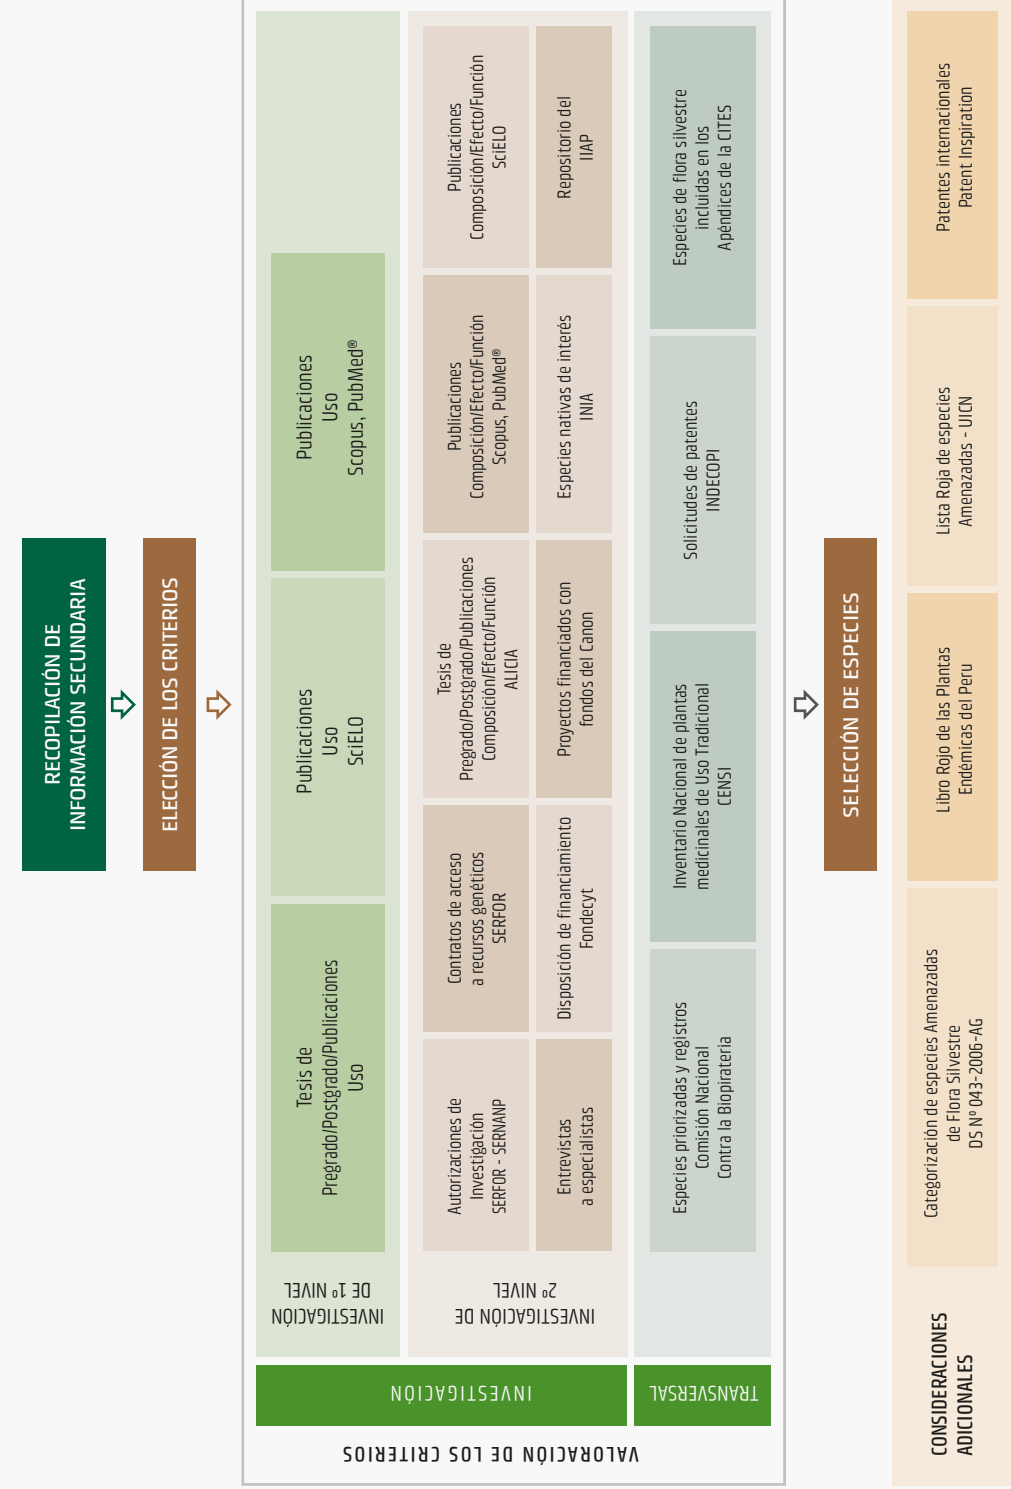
RECOPILACIÓN DE INFORMACIÓN SECUNDARIA

ELECCIÓN DE LOS CRITERIOS

VALORACIÓN DE LOS CRITERIOS

INVESTIGACIÓN

INVESTIGACIÓN DE 1º NIVEL

Tesis de Pregrado/Postgrado/Publicaciones Uso

Publicaciones Uso SciELO

Publicaciones Uso Scopus, PubMed®

INVESTIGACIÓN DE 2º NIVEL

Autorizaciones de Investigación SERFOR - SERNANP

Contratos de acceso a recursos genéticos SERFOR

Tesis de Pregrado/Postgrado/Publicaciones Composición/Efecto/Función ALICIA

Publicaciones Composición/Efecto/Función Scopus, PubMed®

Publicaciones Composición/Efecto/Función SciELO

Entrevistas a especialistas

Disposición de financiamiento Fondecyt

Proyectos financiados con fondos del Canon

Especies nativas de interés INIA

Repositorio del IIAP

TRANSVERSAL

Especies priorizadas y registros Comisión Nacional Contra la Biopiratería

Inventario Nacional de plantas medicinales de Uso Tradicional CENSI

Solicitudes de patentes INDECOPI

Especies de flora silvestre incluidas en los Apéndices de la CITES

SELECCIÓN DE ESPECIES

CONSIDERACIONES ADICIONALES

Categorización de especies Amenazadas de Flora Silvestre DS Nº 043-2006-AG

Libro Rojo de las Plantas Endémicas del Peru

Lista Roja de especies Amenazadas - UICN

Patentes internacionales Patent Inspiration